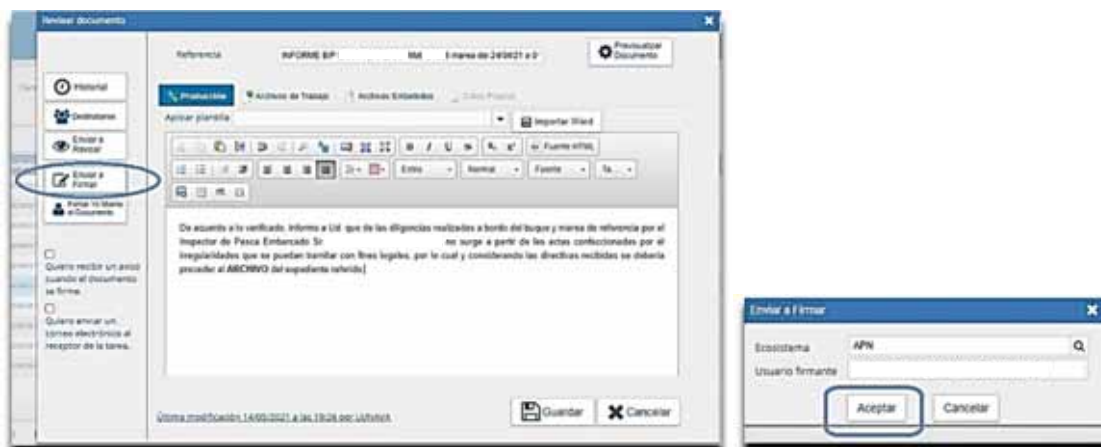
Revisar documento

Referencia INFORME B/P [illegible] Marea de 24/04/21 a 0 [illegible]

Previsualizar Documento

Historial

Destinatarios

Enviar a Revisar

Enviar a Firmar

Firmar Yo Mismo el Documento

Quiero recibir un aviso cuando el documento se firme.

Quiero enviar un correo electrónico al receptor de la tarea.

Producción Archivos de Trabajo Archivos Embebidos Datos Propios

Aplicar plantilla

Importar Word

Fuente HTML

Estilo Normal Fuente Ta...

De acuerdo a lo verificado, informo a Ud. que de las diligencias realizadas a bordo del buque y marea de referencia por el Inspector de Pesca Embarcado Sr. no surge a partir de las actas confeccionadas por el irregularidades que se puedan tramitar con fines legales, por lo cual y considerando las directivas recibidas se debería proceder al ARCHIVO del expediente referido.

Última modificación 14/05/2021 a las 19:26 por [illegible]

Guardar

Cancelar

Enviar a Firmar

Ecosistema APN

Usuario firmante

Aceptar

Cancelar